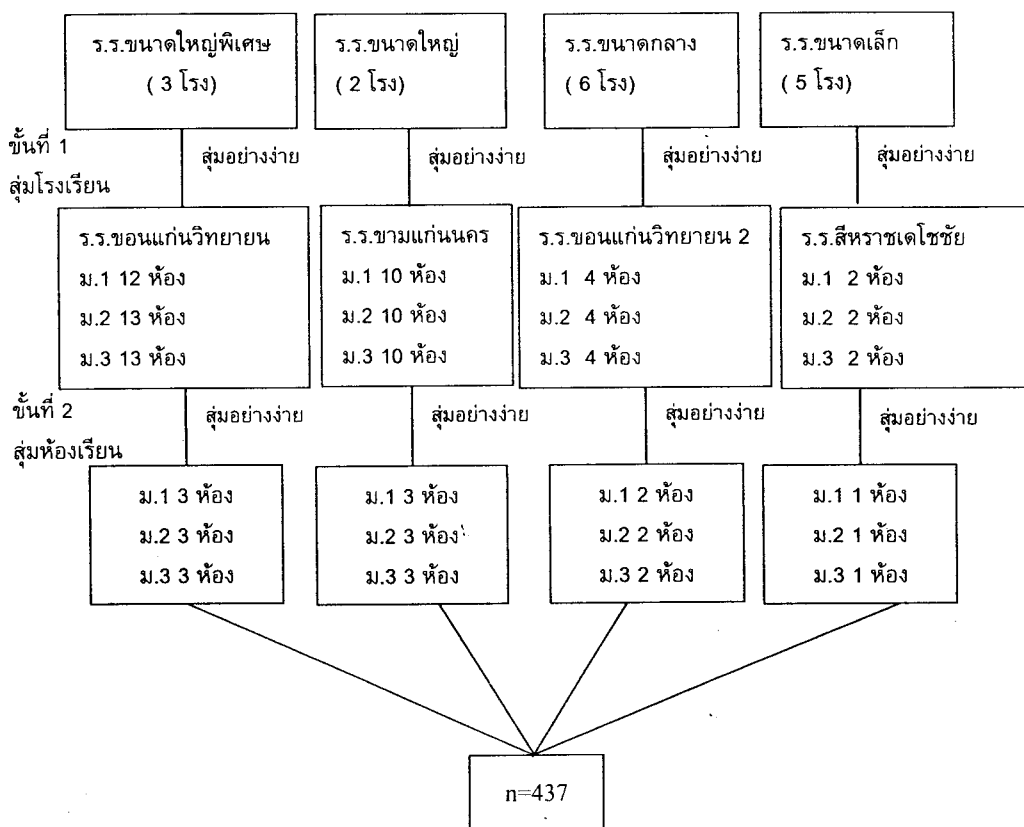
ร.ร.ขนาดใหญ่พิเศษ
( 3 โรง)

ร.ร.ขนาดใหญ่
( 2 โรง)

ร.ร.ขนาดกลาง
( 6 โรง)

ร.ร.ขนาดเล็ก
( 5 โรง)

ขั้นที่ 1
สุ่มโรงเรียน

สุ่มอย่างง่าย

สุ่มอย่างง่าย

สุ่มอย่างง่าย

สุ่มอย่างง่าย

ร.ร.ขอนแก่นวิทยายน
ม.1 12 ห้อง
ม.2 13 ห้อง
ม.3 13 ห้อง

ร.ร.ขามแก่นนคร
ม.1 10 ห้อง
ม.2 10 ห้อง
ม.3 10 ห้อง

ร.ร.ขอนแก่นวิทยายน 2
ม.1 4 ห้อง
ม.2 4 ห้อง
ม.3 4 ห้อง

ร.ร.สีหราชเดโชชัย
ม.1 2 ห้อง
ม.2 2 ห้อง
ม.3 2 ห้อง

ขั้นที่ 2
สุ่มห้องเรียน

สุ่มอย่างง่าย

สุ่มอย่างง่าย

สุ่มอย่างง่าย

สุ่มอย่างง่าย

ม.1 3 ห้อง
ม.2 3 ห้อง
ม.3 3 ห้อง

ม.1 3 ห้อง
ม.2 3 ห้อง
ม.3 3 ห้อง

ม.1 2 ห้อง
ม.2 2 ห้อง
ม.3 2 ห้อง

ม.1 1 ห้อง
ม.2 1 ห้อง
ม.3 1 ห้อง

n=437